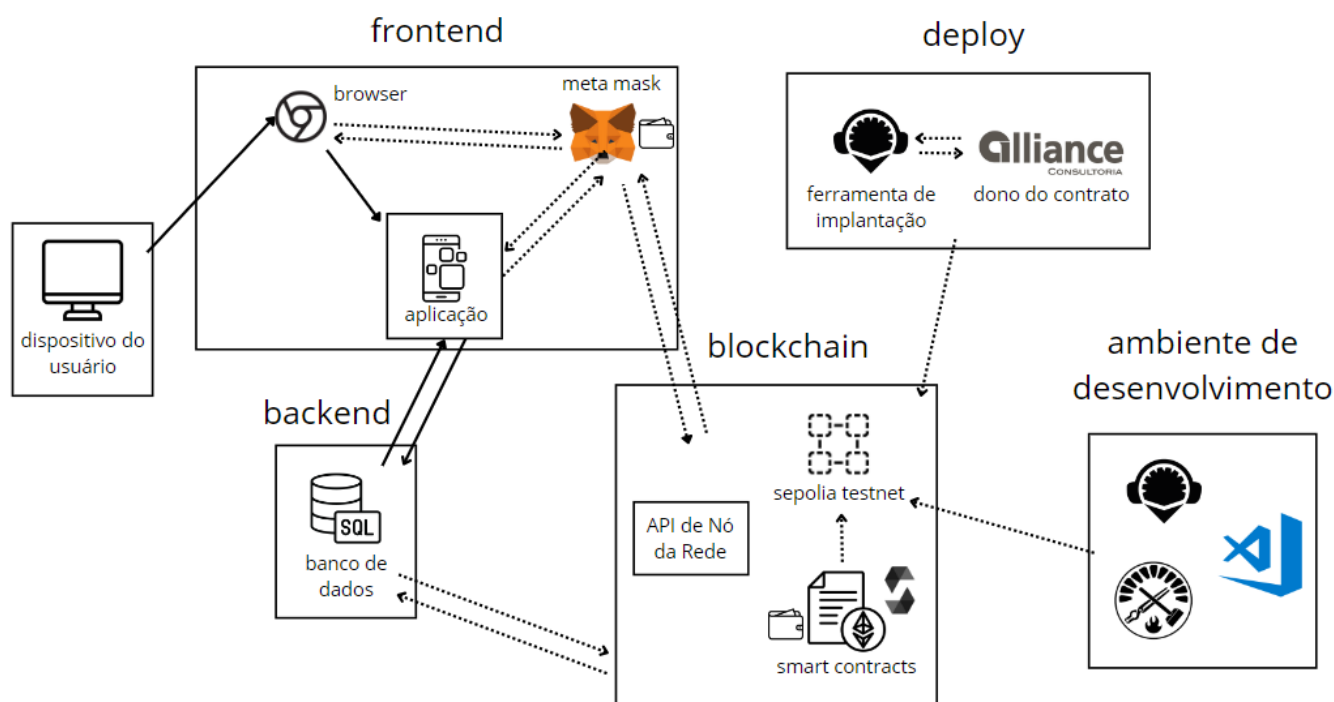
frontend

browser

meta mask

aplicação

dispositivo do usuário

deploy

ferramenta de implantação

alliance
CONSULTORIA

dono do contrato

backend

SQL

banco de dados

blockchain

API de Nó da Rede

sepolia testnet

smart contracts

ambiente de desenvolvimento